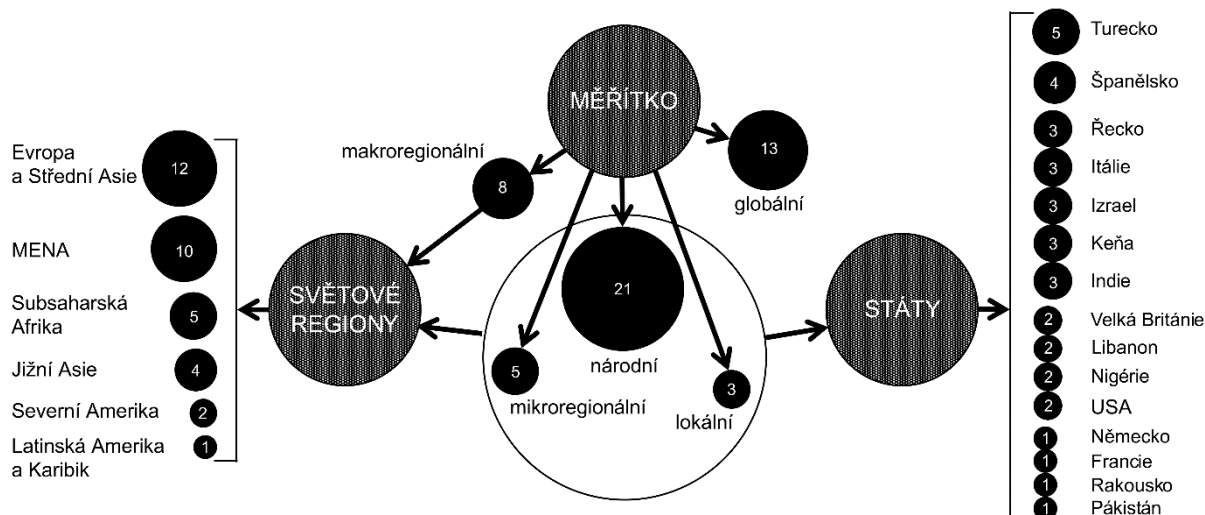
MĚŘÍTKO

makroregionální 8

13 globální

21 národní

5 mikroregionální

3 lokální

SVĚTOVÉ REGIONY

STÁTY

Evropa a Střední Asie 12

MENA 10

Subsaharská Afrika 5

Jižní Asie 4

Severní Amerika 2

Latinská Amerika a Karibik 1

5 Turecko
4 Španělsko
3 Řecko
3 Itálie
3 Izrael
3 Keňa
3 Indie
2 Velká Británie
2 Libanon
2 Nigérie
2 USA
1 Německo
1 Francie
1 Rakousko
1 Pákistán